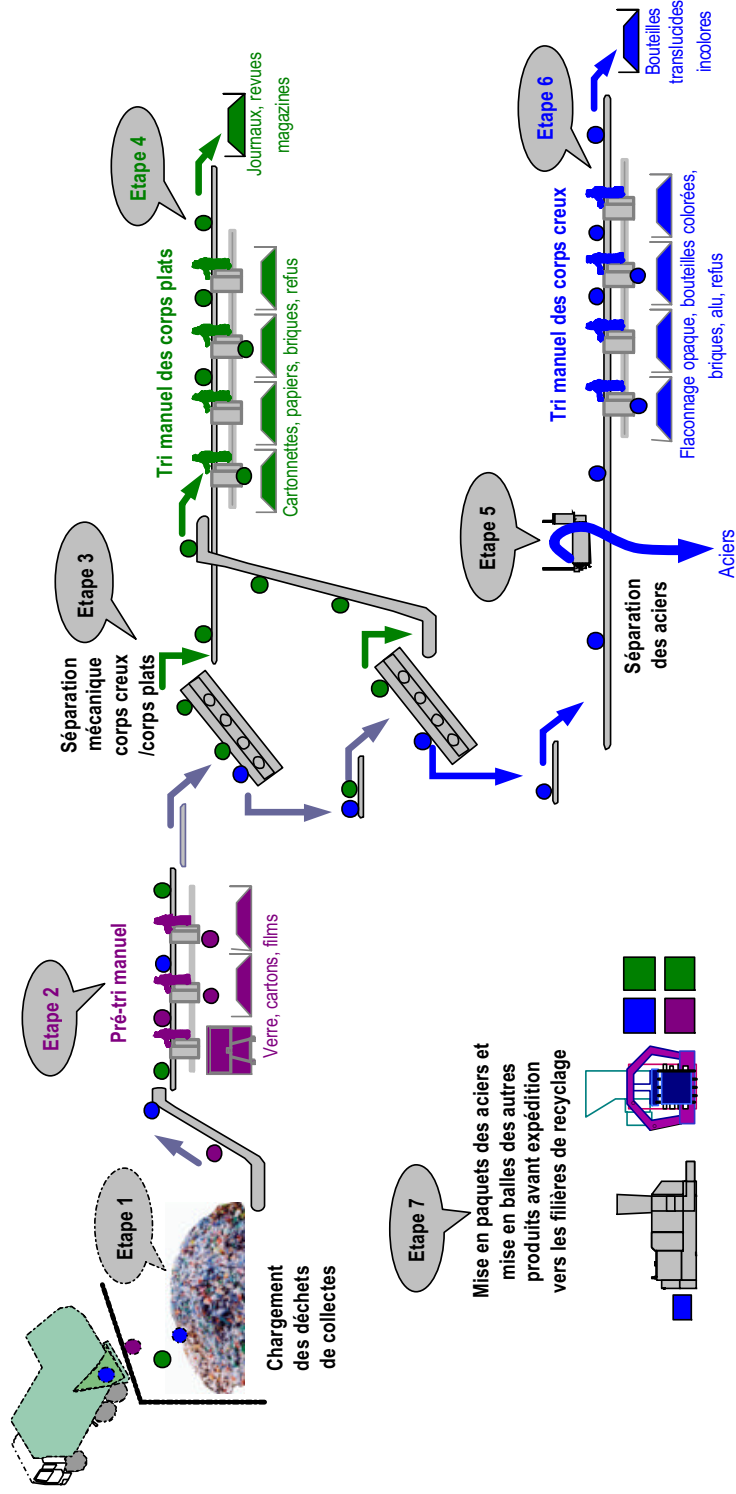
Etape 1

Chargement des déchets de collectes

Etape 2

Pré-tri manuel

Verre, cartons, films

Séparation mécanique corps creux /corps plats

Etape 3

Etape 4

Tri manuel des corps plats

Cartonnettes, papiers, briques, refus

Journaux, revues magazines

Etape 5

Séparation des aciers

Aciers

Etape 6

Tri manuel des corps creux

Flaconnage opaque, bouteilles colorées, briques, alu, refus

Bouteilles translucides incolores

Etape 7

Mise en paquets des aciers et mise en balles des autres produits avant expédition vers les filières de recyclage